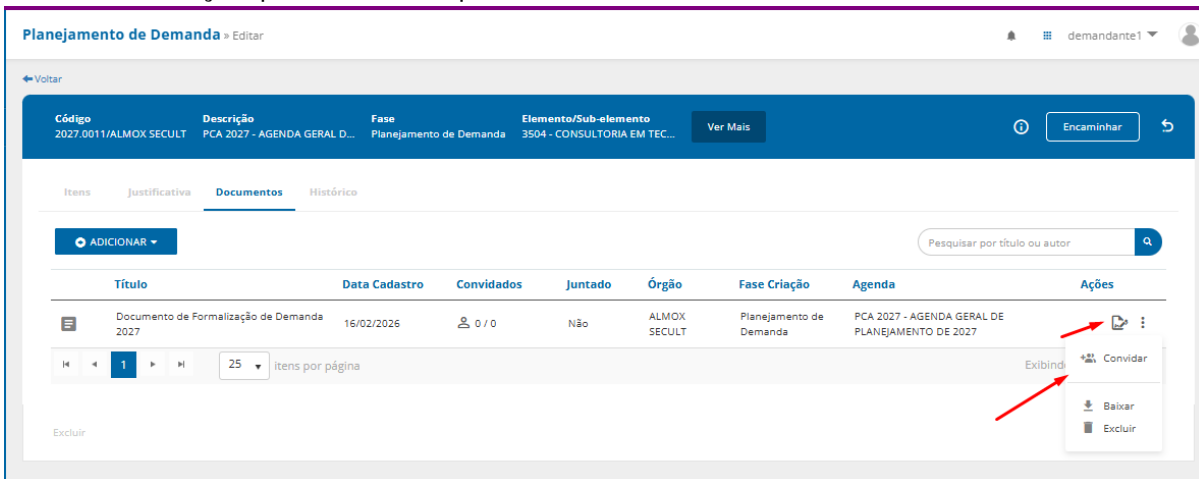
Planejamento de Demanda » Editar

demandante1

Voltar

| Código | Descrição | Fase | Elemento/Sub-elemento |
|---|---|---|---|
| 2027.0011/ALMOX SECULT | PCA 2027 - AGENDA GERAL D... | Planejamento de Demanda | 3504 - CONSULTORIA EM TEC... |

Ver Mais

Encaminhar

Itens Justificativa Documentos Histórico

ADICIONAR

Pesquisar por título ou autor

| Título | Data Cadastro | Convidados | Juntado | Órgão | Fase Criação | Agenda | Ações |
|---|---|---|---|---|---|---|---|
| Documento de Formalização de Demanda 2027 | 16/02/2026 | 0 / 0 | Não | ALMOX SECULT | Planejamento de Demanda | PCA 2027 - AGENDA GERAL DE PLANEJAMENTO DE 2027 | |

1 25 itens por página Exibind

Convidar
Baixar
Excluir

Excluir